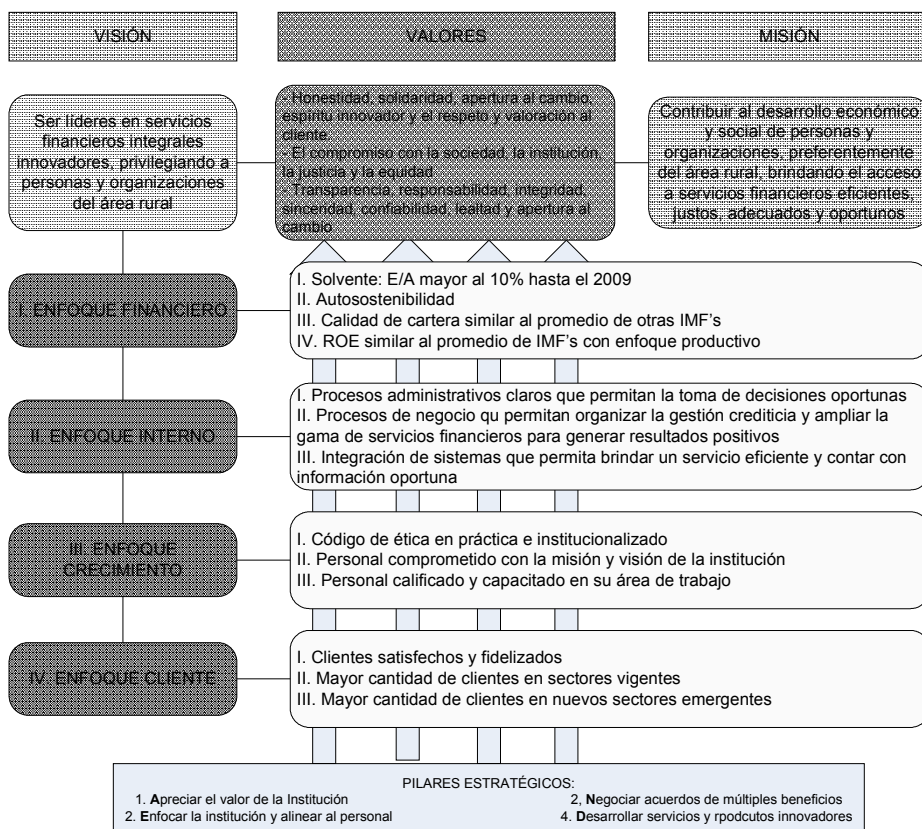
VISIÓN

VALORES

MISIÓN

Ser líderes en servicios financieros integrales innovadores, privilegiando a personas y organizaciones del área rural

- Honestidad, solidaridad, apertura al cambio, espíritu innovador y el respeto y valoración al cliente.
- El compromiso con la sociedad, la institución, la justicia y la equidad
- Transparencia, responsabilidad, integridad, sinceridad, confiabilidad, lealtad y apertura al cambio

Contribuir al desarrollo económico y social de personas y organizaciones, preferentemente del área rural, brindando el acceso a servicios financieros eficientes, justos, adecuados y oportunos

I. ENFOQUE FINANCIERO

I. Solvente: E/A mayor al 10% hasta el 2009
II. Autosostenibilidad
III. Calidad de cartera similar al promedio de otras IMF's
IV. ROE similar al promedio de IMF's con enfoque productivo

II. ENFOQUE INTERNO

I. Procesos administrativos claros que permitan la toma de decisiones oportunas
II. Procesos de negocio qu permitan organizar la gestión crediticia y ampliar la gama de servicios financieros para generar resultados positivos
III. Integración de sistemas que permita brindar un servicio eficiente y contar con información oportuna

III. ENFOQUE CRECIMIENTO

I. Código de ética en práctica e institucionalizado
II. Personal comprometido con la misión y visión de la institución
III. Personal calificado y capacitado en su área de trabajo

IV. ENFOQUE CLIENTE

I. Clientes satisfechos y fidelizados
II. Mayor cantidad de clientes en sectores vigentes
III. Mayor cantidad de clientes en nuevos sectores emergentes

PILARES ESTRATÉGICOS:
1. Apreciar el valor de la Institución
2, Negociar acuerdos de múltiples beneficios
2. Enfocar la institución y alinear al personal
4. Desarrollar servicios y rpodcutos innovadores